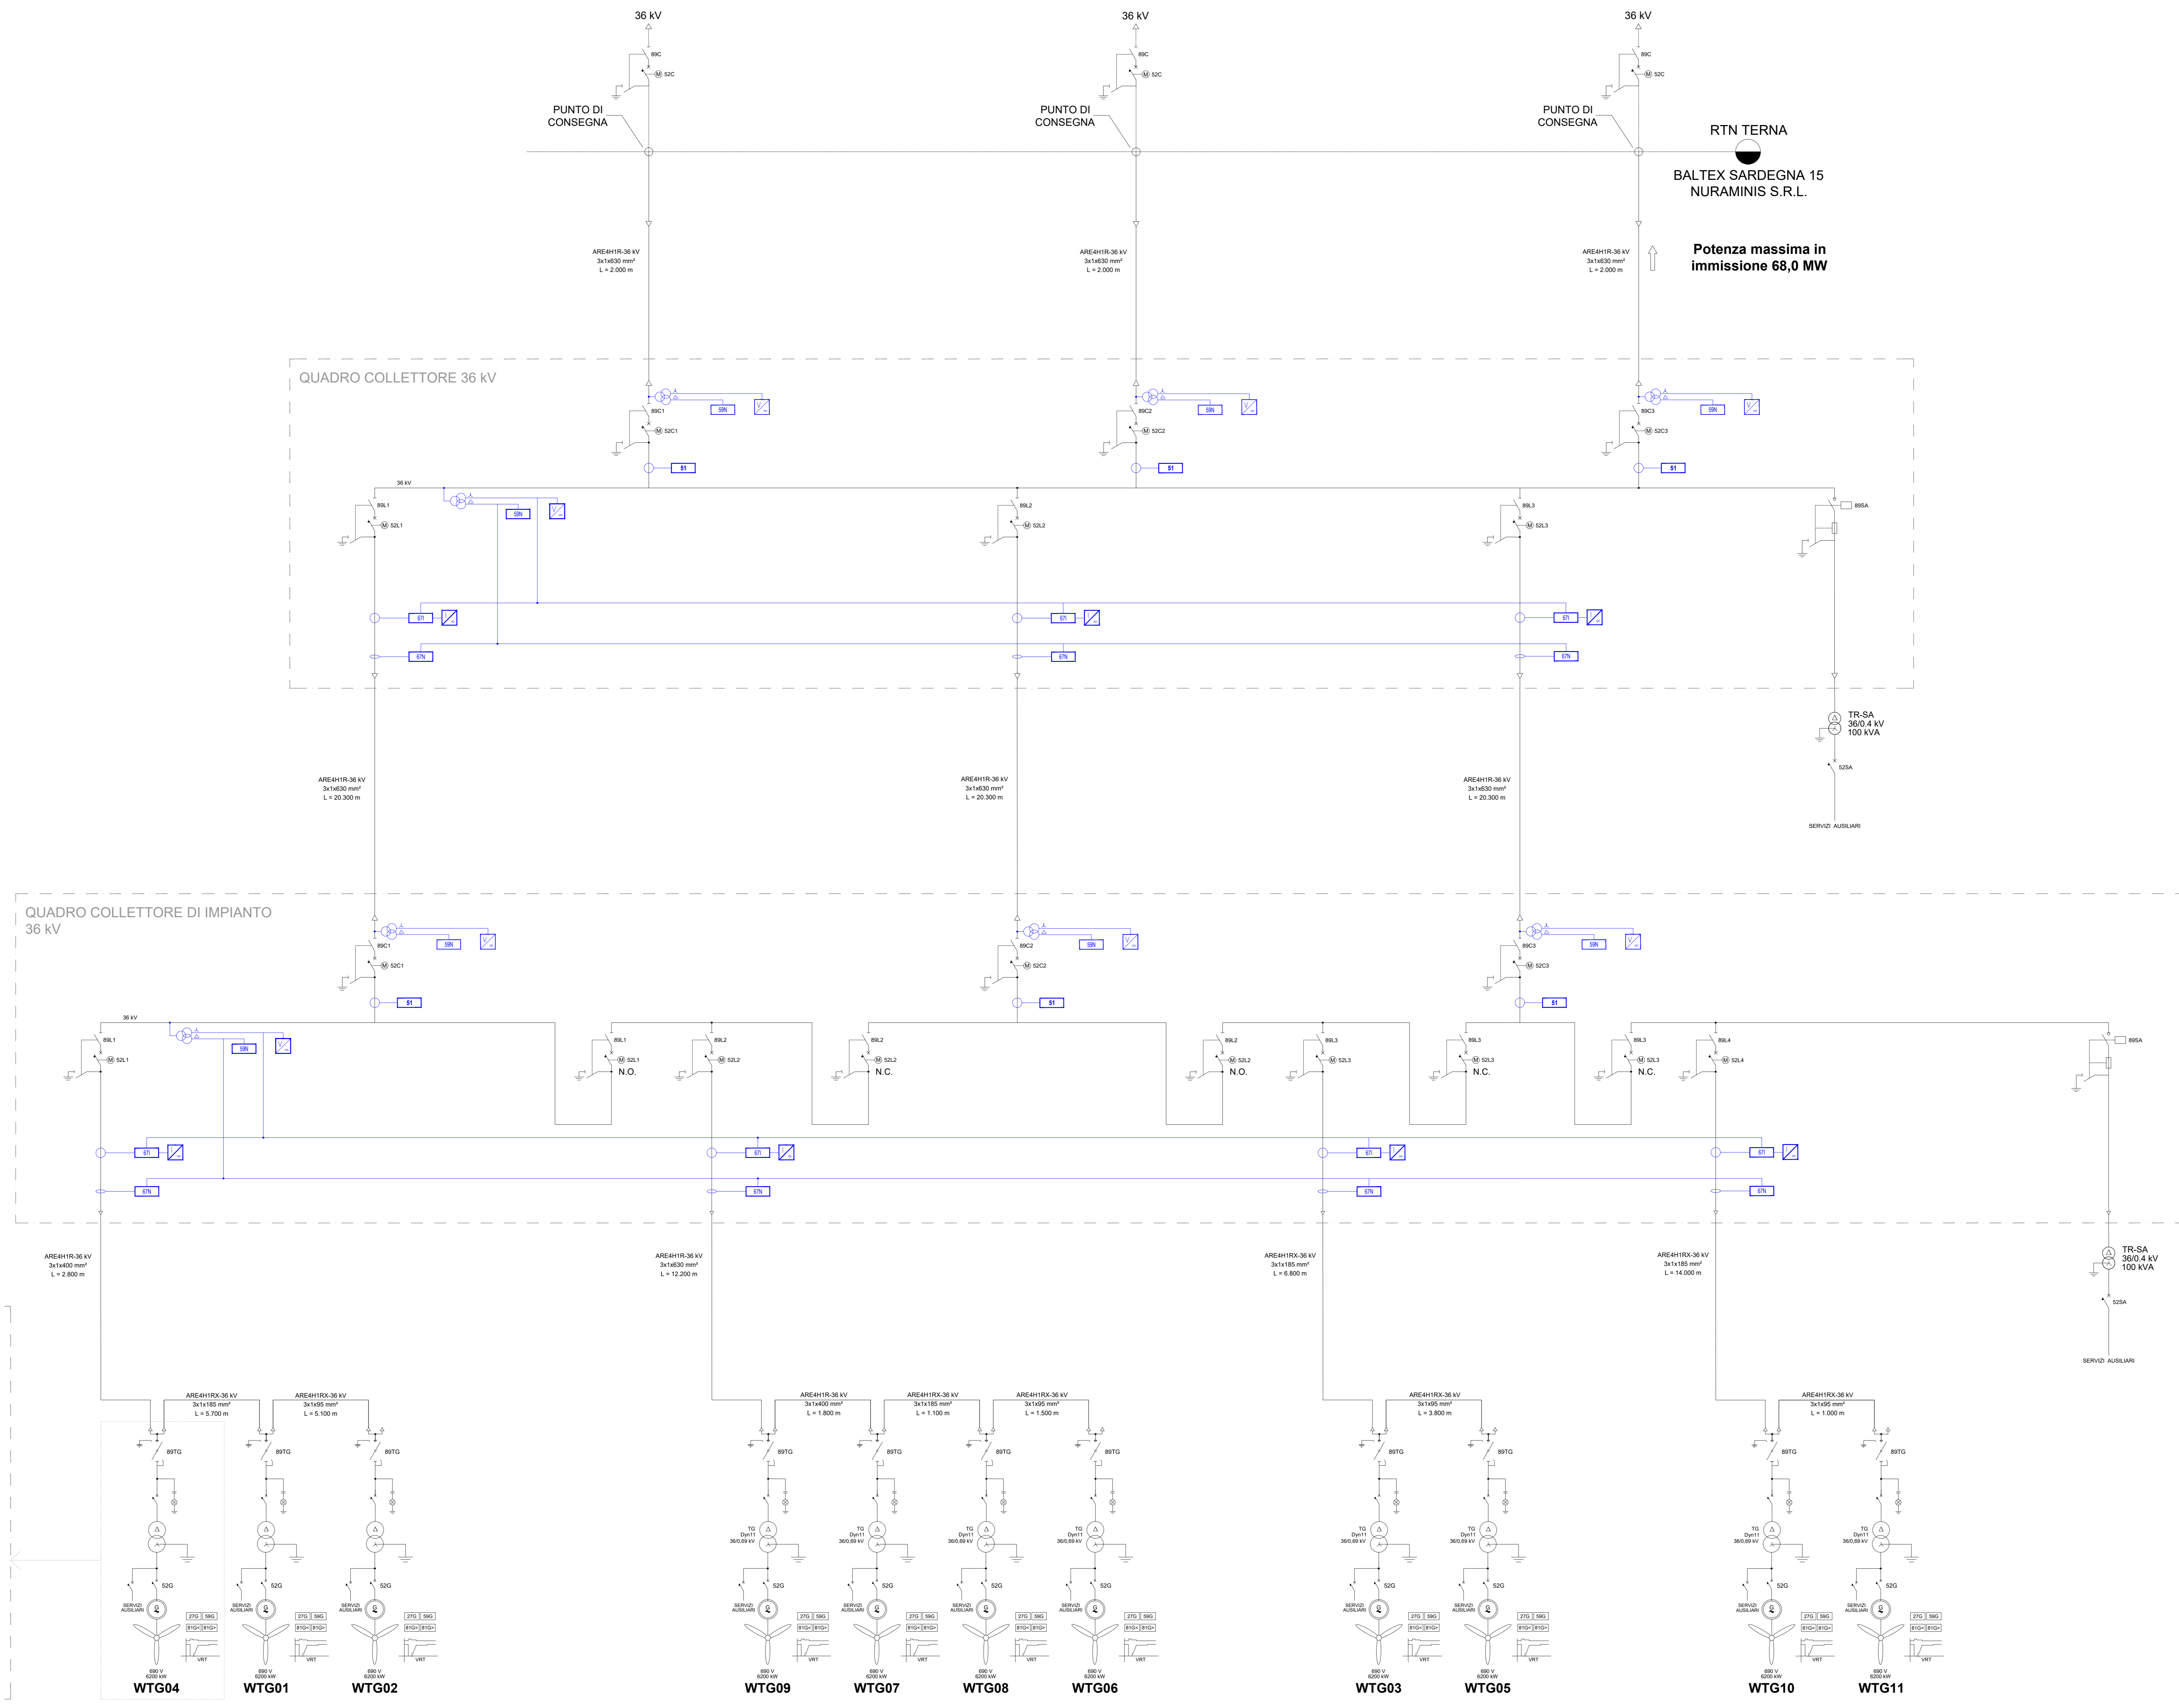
36 kV
89C
52C
PUNTO DI CONSEGNA

36 kV
89C
52C
PUNTO DI CONSEGNA

36 kV
89C
52C
PUNTO DI CONSEGNA

RTN TERNA

BALTEX SARDEGNA 15
NURAMINIS S.R.L.

ARE4H1R-36 kV
3x1x630 mm²
L = 2.000 m

ARE4H1R-36 kV
3x1x630 mm²
L = 2.000 m

ARE4H1R-36 kV
3x1x630 mm²
L = 2.000 m

Potenza massima in immissione 68,0 MW

QUADRO COLLETTORE 36 kV

89C1
52C1
59N
51
89C2
52C2
59N
51
89C3
52C3
59N
51

36 kV
89L1
52L1
59N
89L2
52L2
89L3
52L3
89SA
67I
67N
67I
67N
67I
67N

TR-SA
36/0.4 kV
100 kVA
52SA
SERVIZI AUSILIARI

ARE4H1R-36 kV
3x1x630 mm²
L = 20.300 m

ARE4H1R-36 kV
3x1x630 mm²
L = 20.300 m

ARE4H1R-36 kV
3x1x630 mm²
L = 20.300 m

QUADRO COLLETTORE DI IMPIANTO
36 kV

89C1
52C1
59N
51
89C2
52C2
59N
51
89C3
52C3
59N
51

36 kV
89L1
52L1
59N
89L1
52L1
N.O.
89L2
52L2
89L2
52L2
N.C.
89L2
52L2
N.O.
89L3
52L3
89L3
52L3
N.C.
89L3
52L3
N.C.
89L4
52L4
89SA
67I
67N
67I
67N
67I
67N
67I
67N

TR-SA
36/0.4 kV
100 kVA
52SA
SERVIZI AUSILIARI

ARE4H1R-36 kV
3x1x400 mm²
L = 2.800 m

ARE4H1R-36 kV
3x1x630 mm²
L = 12.200 m

ARE4H1RX-36 kV
3x1x185 mm²
L = 6.800 m

ARE4H1RX-36 kV
3x1x185 mm²
L = 14.000 m

ARE4H1RX-36 kV
3x1x185 mm²
L = 5.700 m

ARE4H1RX-36 kV
3x1x95 mm²
L = 5.100 m

ARE4H1RX-36 kV
3x1x400 mm²
L = 1.800 m

ARE4H1RX-36 kV
3x1x185 mm²
L = 1.100 m

ARE4H1RX-36 kV
3x1x95 mm²
L = 1.500 m

ARE4H1RX-36 kV
3x1x95 mm²
L = 3.800 m

ARE4H1RX-36 kV
3x1x95 mm²
L = 1.000 m

89TG
TG
Dyn11
36/0,69 kV
52G
SERVIZI AUSILIARI
27G 59G
81G< 81G>
VRT
690 V
6200 kW

WTG04 WTG01 WTG02 WTG09 WTG07 WTG08 WTG06 WTG03 WTG05 WTG10 WTG11